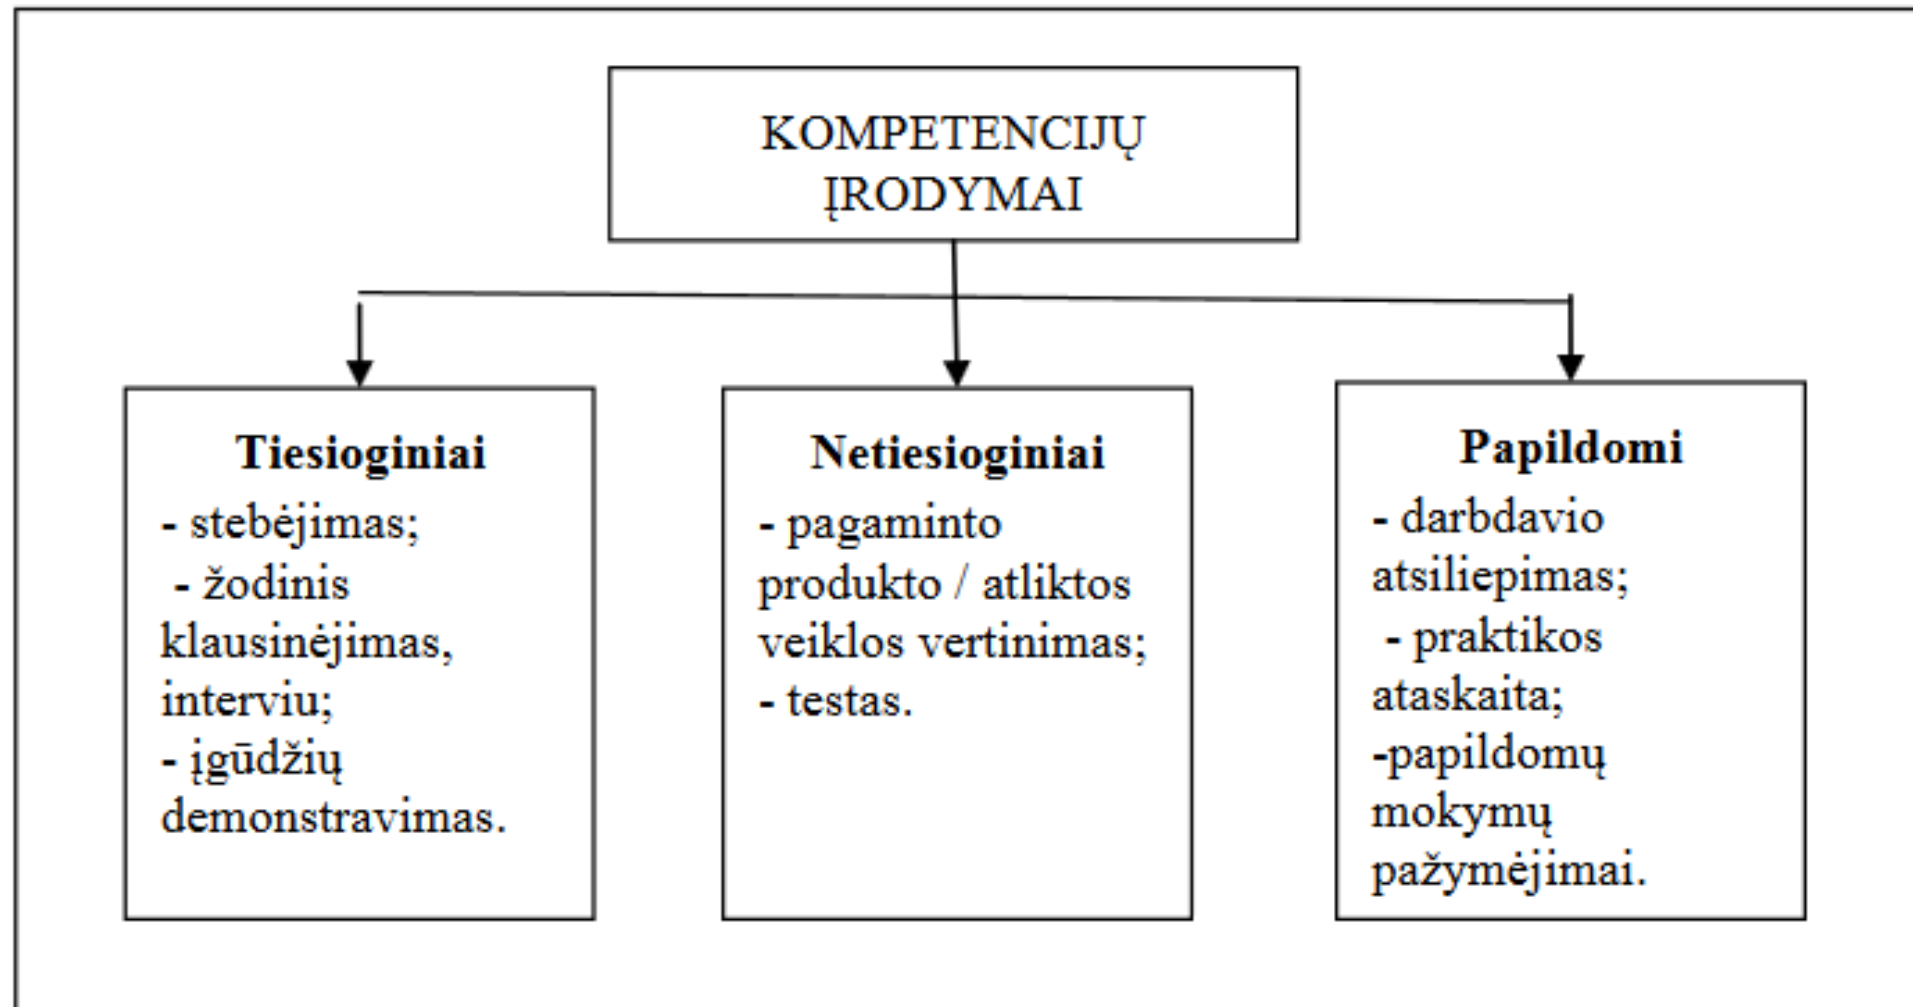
KOMPETENCIJŲ ĮRODYMAI

Tiesioginiai
- stebėjimas;
- žodinis klausinėjimas, interviu;
- įgūdžių demonstravimas.

Netiesioginiai
- pagaminto produkto / atliktos veiklos vertinimas;
- testas.

Papildomi
- darbdavio atsiliepimas;
- praktikos ataskaita;
-papildomų mokymų pažymėjimai.